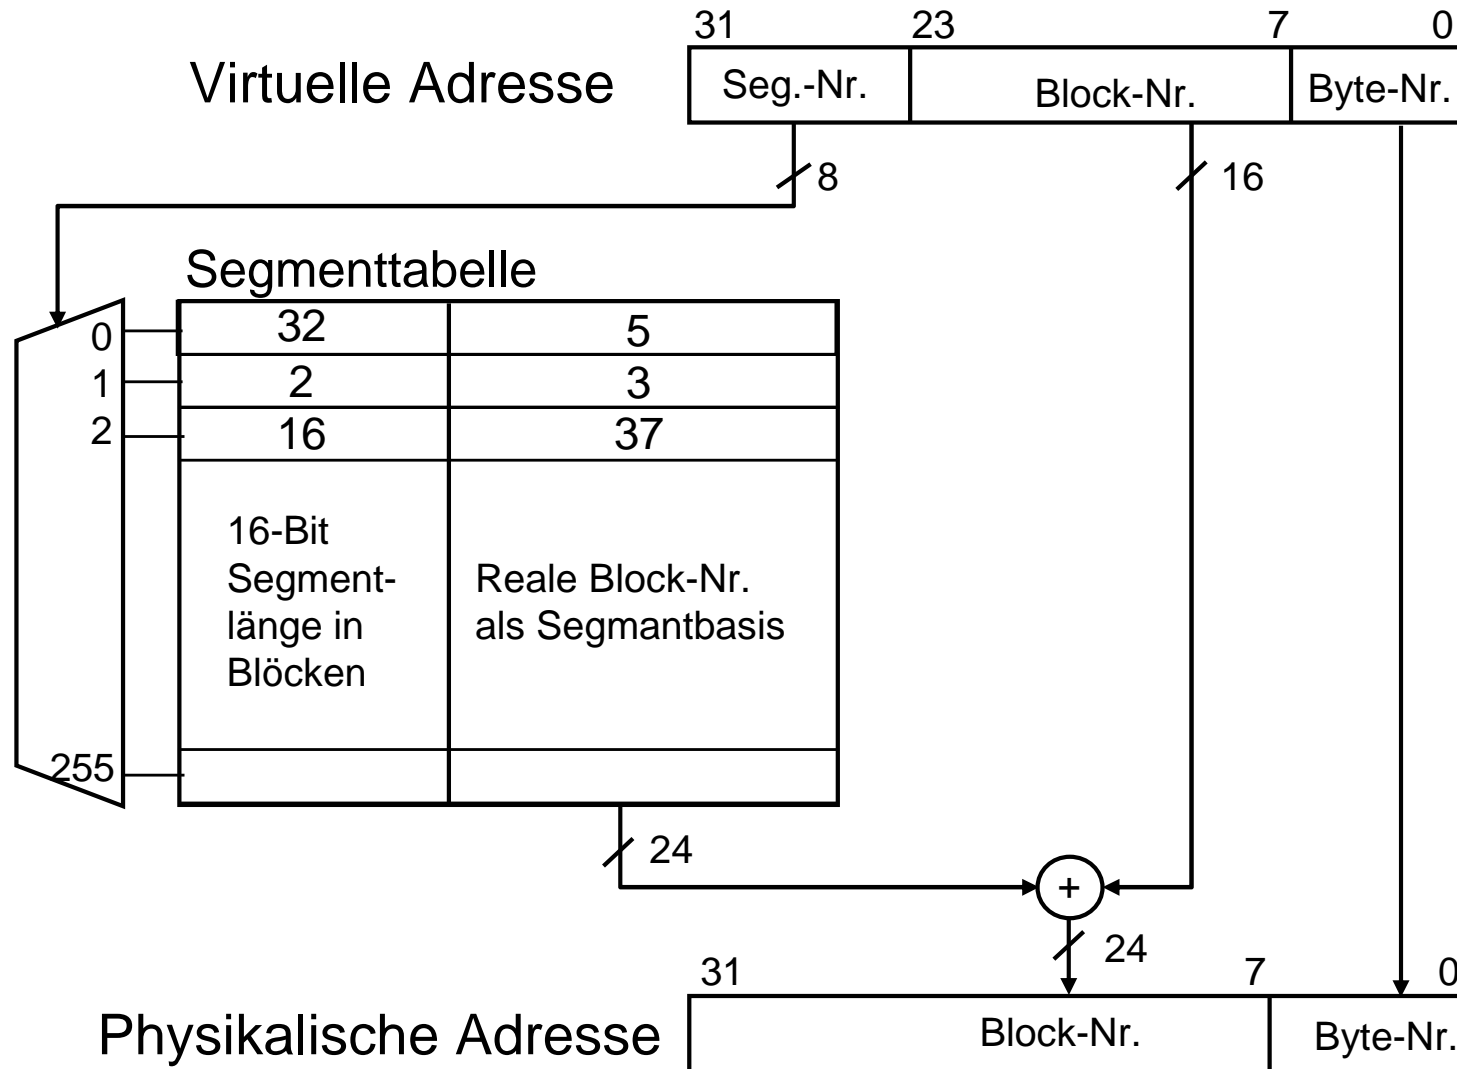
Virtuelle Adresse

31 23 7 0

Seg.-Nr. | Block-Nr. | Byte-Nr.

8

16

Segmenttabelle

| | |
|---|---|
| 32 | 5 |
| 2 | 3 |
| 16 | 37 |
| 16-Bit Segmentlänge in Blöcken | Reale Block-Nr. als Segmantbasis |
| | |

0
1
2
255

24

+

24

31 7 0

Physikalische Adresse

Block-Nr. | Byte-Nr.